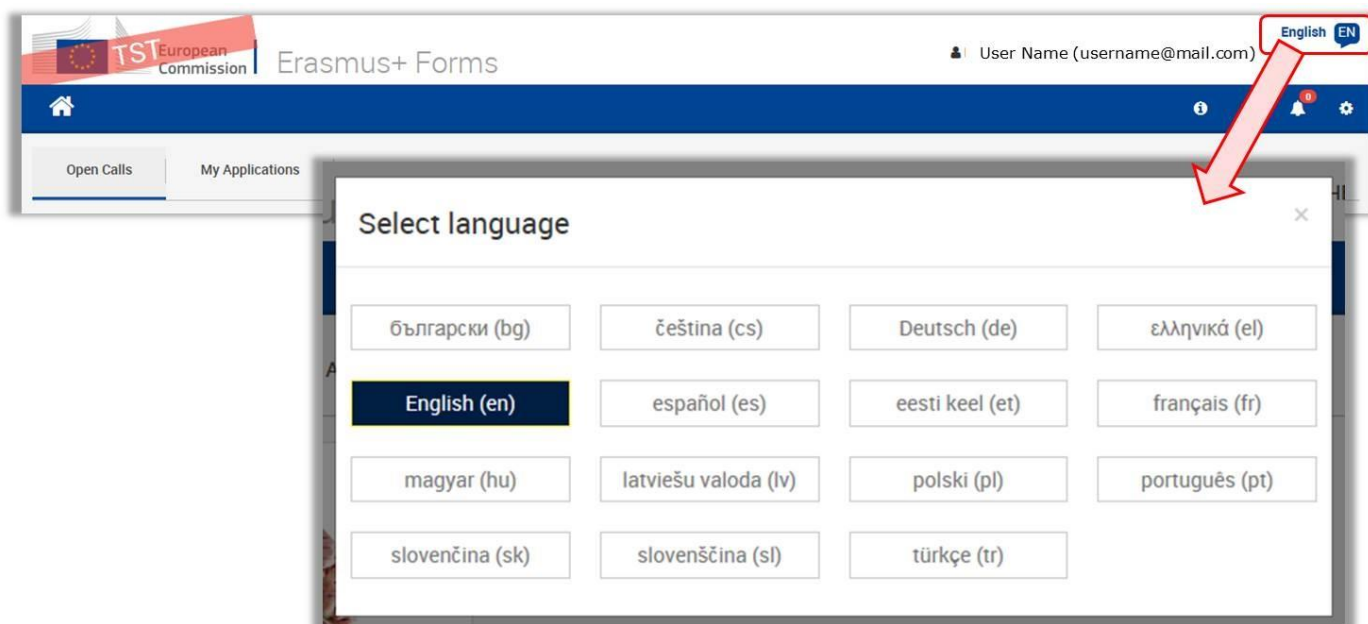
TST European Commission | Erasmus+ Forms

User Name (username@mail.com)

English EN

0

Open Calls

My Applications

Select language

×

| | | | |
|---|---|---|---|
| български (bg) | čeština (cs) | Deutsch (de) | ελληνικά (el) |
| English (en) | español (es) | eesti keel (et) | français (fr) |
| magyar (hu) | latviešu valoda (lv) | polski (pl) | português (pt) |
| slovenčina (sk) | slovenščina (sl) | türkçe (tr) | |